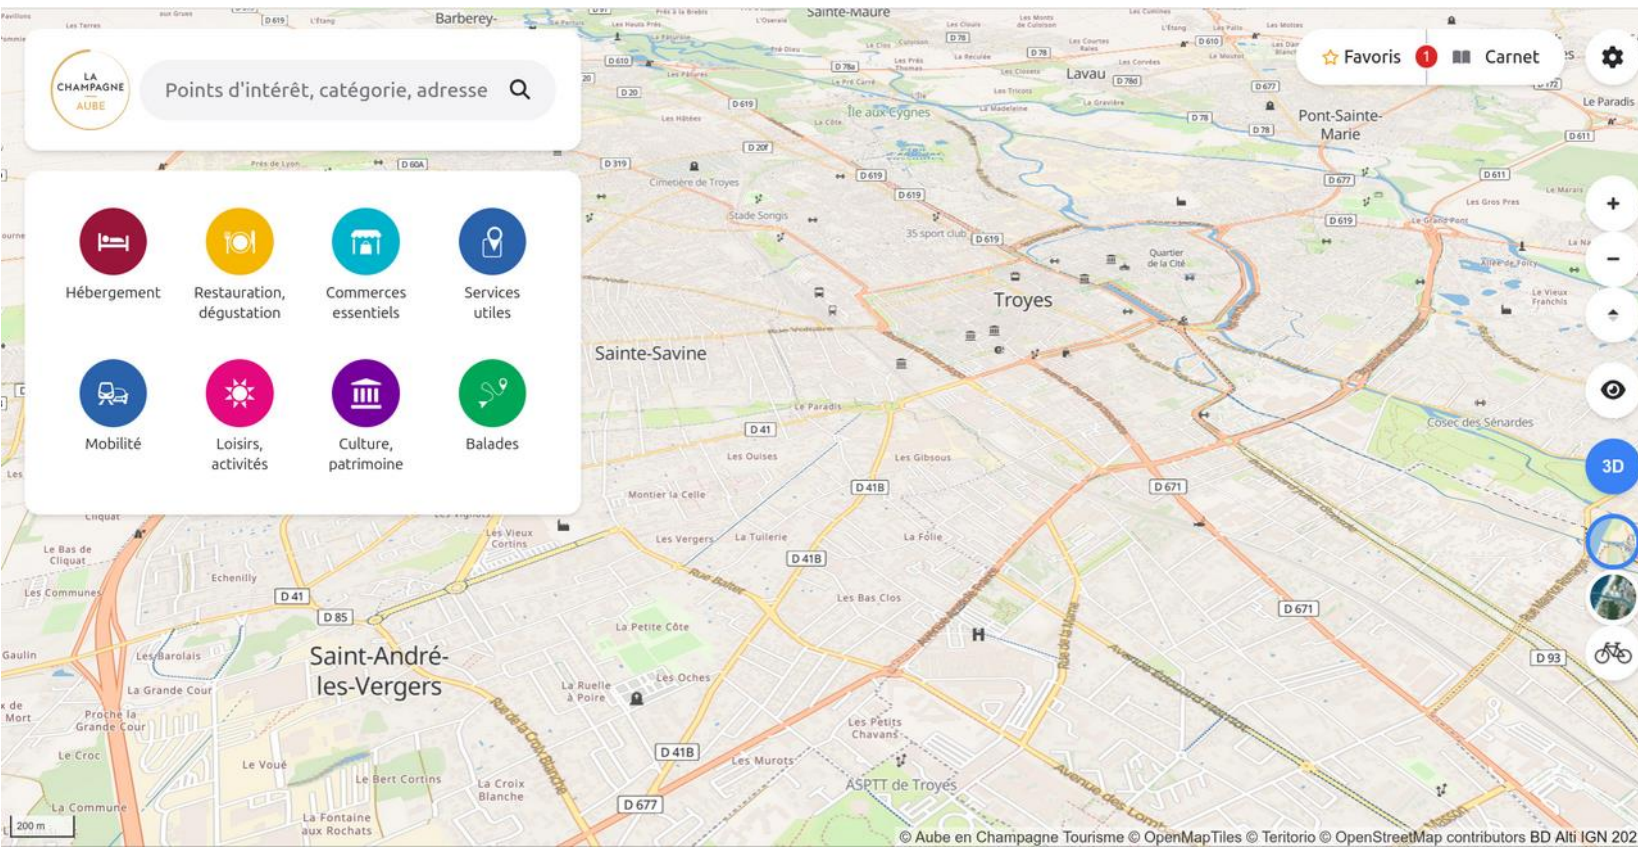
LA CHAMPAGNE AUBE

Points d'intérêt, catégorie, adresse

Favoris 1 Carnet

Hébergement
Restauration, dégustation
Commerces essentiels
Services utiles
Mobilité
Loisirs, activités
Culture, patrimoine
Balades

3D

Barberey-
Sainte-Maure
Lavau
Pont-Sainte-Marie
Ile aux Cygnes
Cimetière de Troyes
Stade Songis
35 sport club
Quartier de la Cité
Troyes
Sainte-Savine
Le Paradis
Les Ouises
Les Gibsous
Montier la Celle
Les Vergers
La Tuilerie
La Folie
Les Bas Clos
Les Vieux Cortins
Echenilly
Les Communes
Le Bas de Cliquat
Les Barolais
La Grande Cour
Proche la Grande Cour
Saint-André-les-Vergers
La Petite Côte
Les Oches
La Ruelle à Poire
Les Petits Chavans
Les Murots
ASPTT de Troyes
La Croix Blanche
Le Bert Cortins
Le Voué
Le Croc
La Commune
La Fontaine aux Rochats
Gaulin
Cosec des Sénardes
Le Paradis
Le Vieux Franchis
Les Gros Pres
D 619
D 610
D 20
D 319
D 60A
D 20f
D 78
D 677
D 611
D 41
D 41B
D 671
D 85
D 677
D 93
H
200 m
© Aube en Champagne Tourisme © OpenMapTiles © Teritorio © OpenStreetMap contributors BD Alti IGN 202